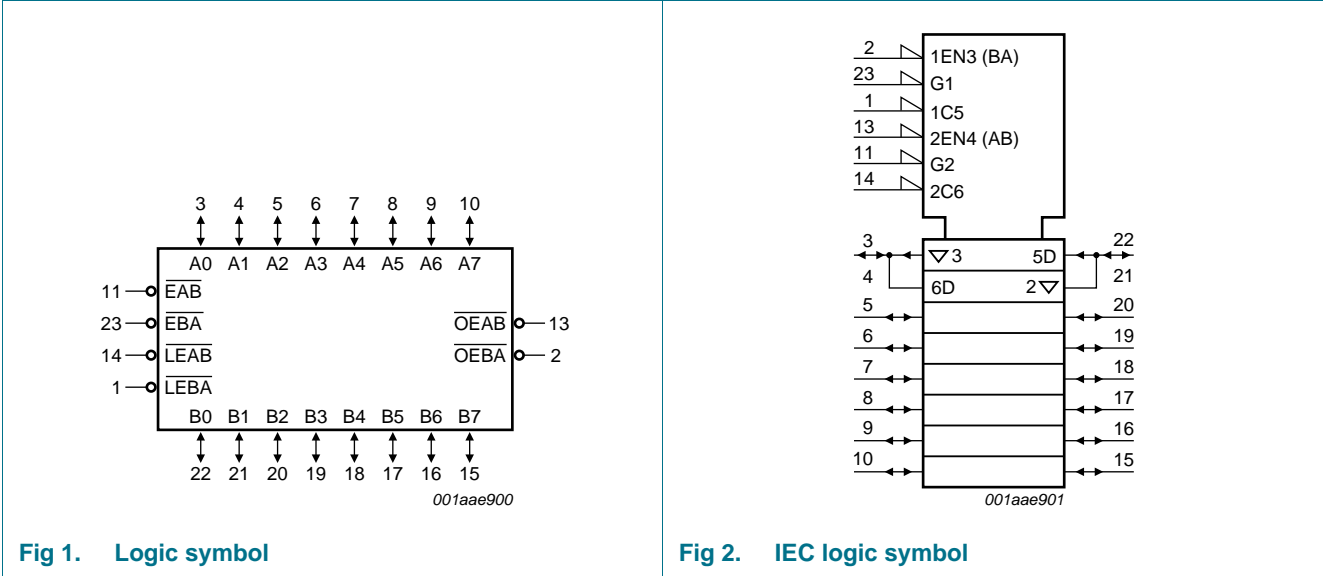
3 4 5 6 7 8 9 10

A0 A1 A2 A3 A4 A5 A6 A7

11 $\overline{EAB}$
23 $\overline{EBA}$
14 $\overline{LEAB}$
1 $\overline{LEBA}$

$\overline{OEAB}$ 13
$\overline{OEBA}$ 2

B0 B1 B2 B3 B4 B5 B6 B7

22 21 20 19 18 17 16 15

001aae900

Fig 1. Logic symbol

2 1EN3 (BA)
23 G1
1 1C5
13 2EN4 (AB)
11 G2
14 2C6

3 ▽3 5D 22
4 6D 2▽ 21
5 20
6 19
7 18
8 17
9 16
10 15

001aae901

Fig 2. IEC logic symbol